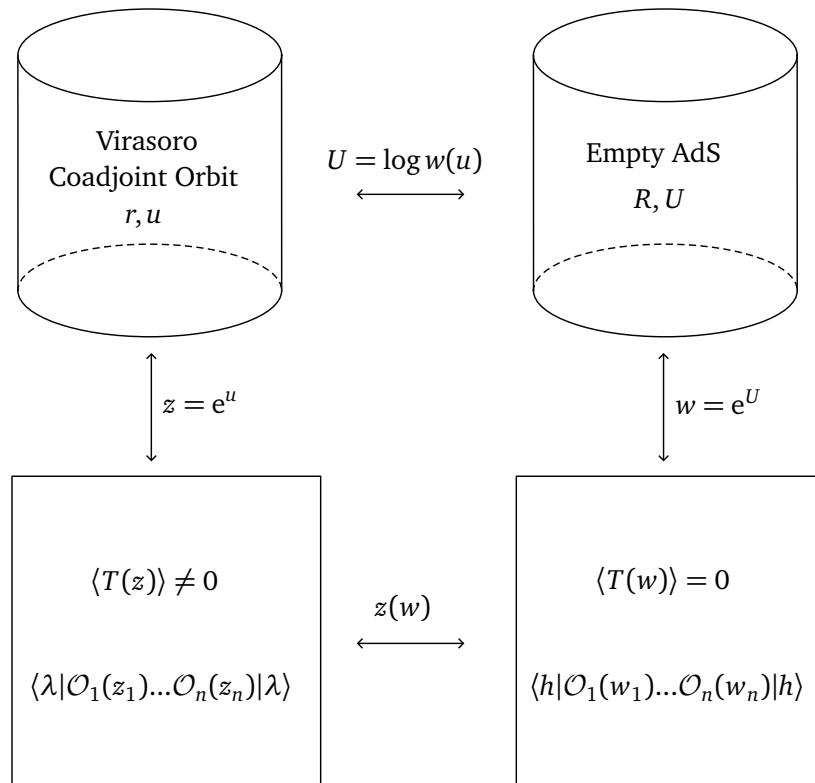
Virasoro Coadjoint Orbit
$r, u$

$U = \log w(u)$

Empty AdS
$R, U$

$z = e^u$

$w = e^U$

$\langle T(z) \rangle \neq 0$

$\langle \lambda | \mathcal{O}_1(z_1) ... \mathcal{O}_n(z_n) | \lambda \rangle$

$z(w)$

$\langle T(w) \rangle = 0$

$\langle h | \mathcal{O}_1(w_1) ... \mathcal{O}_n(w_n) | h \rangle$